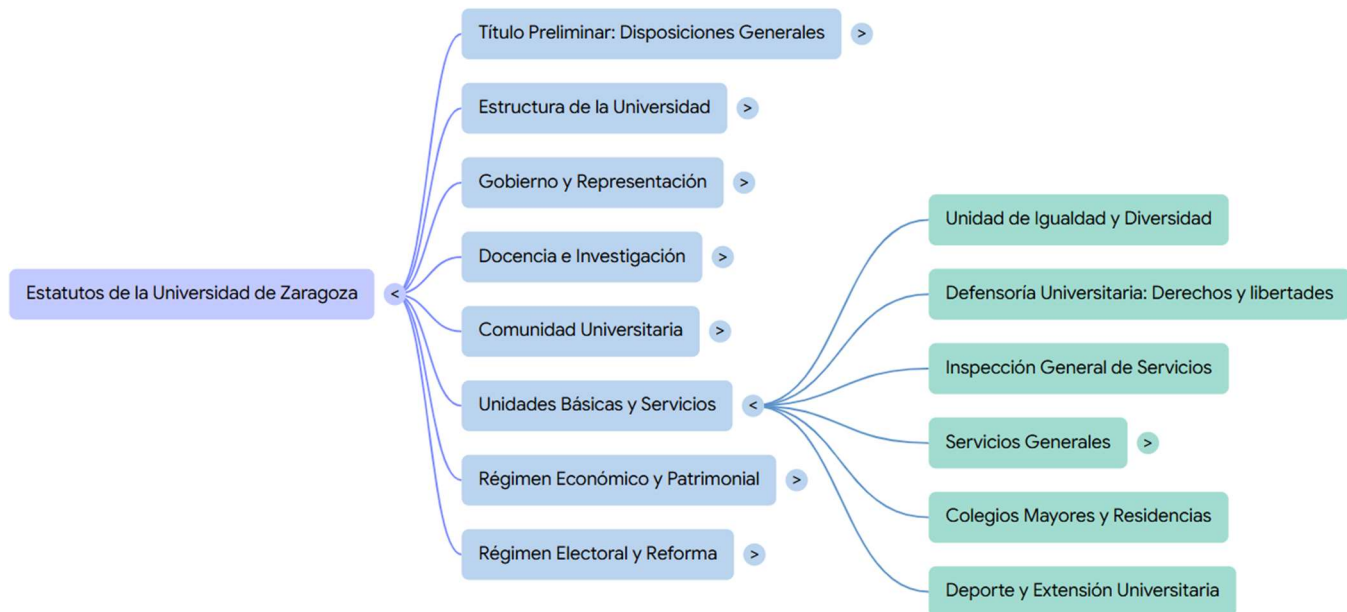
Estatutos de la Universidad de Zaragoza <

Título Preliminar: Disposiciones Generales >

Estructura de la Universidad >

Gobierno y Representación >

Docencia e Investigación >

Comunidad Universitaria >

Unidades Básicas y Servicios <

Régimen Económico y Patrimonial >

Régimen Electoral y Reforma >

Unidad de Igualdad y Diversidad

Defensoría Universitaria: Derechos y libertades

Inspección General de Servicios

Servicios Generales >

Colegios Mayores y Residencias

Deporte y Extensión Universitaria